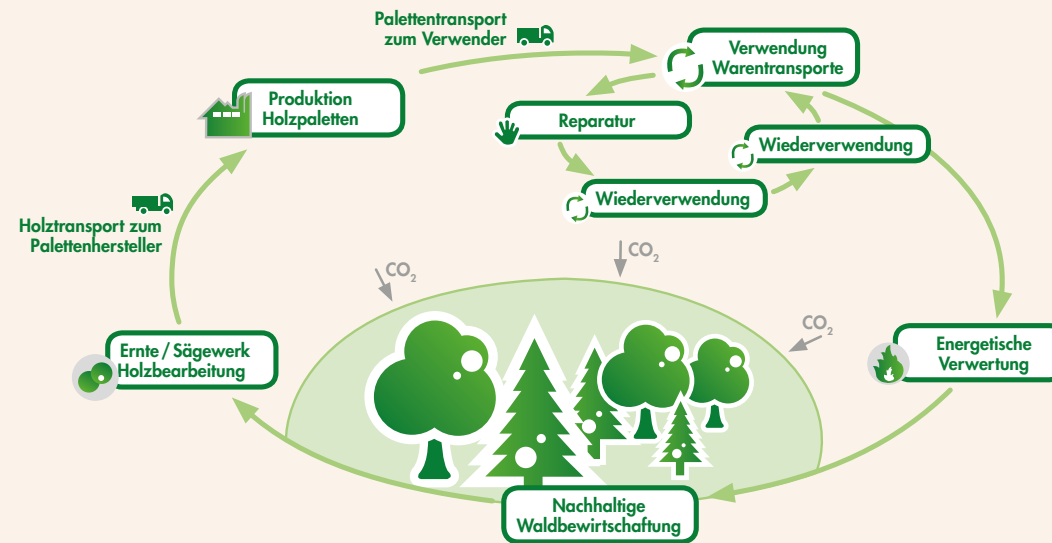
Palettentransport zum Verwender

Verwendung Warentransporte

Produktion Holzpaletten

Reparatur

Wiederverwendung

Wiederverwendung

Holztransport zum Palettenhersteller

$CO_2$

$CO_2$

$CO_2$

Energetische Verwertung

Ernte / Sägewerk Holzbearbeitung

Nachhaltige Waldbewirtschaftung